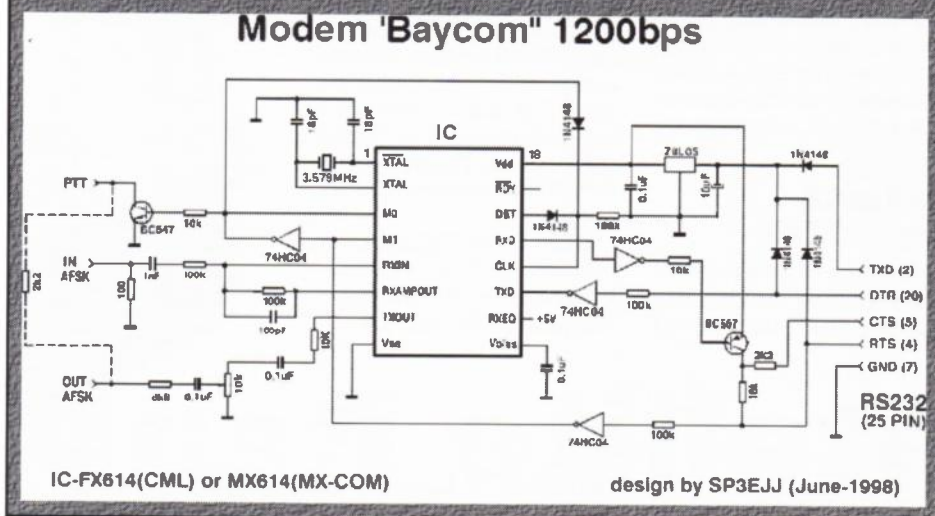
Modem 'Baycom" 1200bps

IC

18pF
18pF
1
$\overline{XTAL}$
XTAL
3.579MHz
Vdd
18
$\overline{RDY}$
DET
RXD
CLK
TXD
RXEQ
+5V
Vbias
M0
M1
RXIN
RXAMPOUT
TXOUT
Vss
1N4148
78L05
0.1uF
10uF
1N4148
1N4148
1N4148
1N4148
100k
74HC04
74HC04
10k
100k
BC557
2k2
10k
PTT
BC547
10k
74HC04
IN
AFSK
1nF
100k
100
100k
100pF
10K
2k2
OUT
AFSK
4k8
0.1uF
10k
0.1uF
0.1uF
74HC04
100k
TXD (2)
DTR (20)
CTS (5)
RTS (4)
GND (7)
RS232
(25 PIN)

IC-FX614(CML) or MX614(MX-COM)

design by SP3EJJ (June-1998)